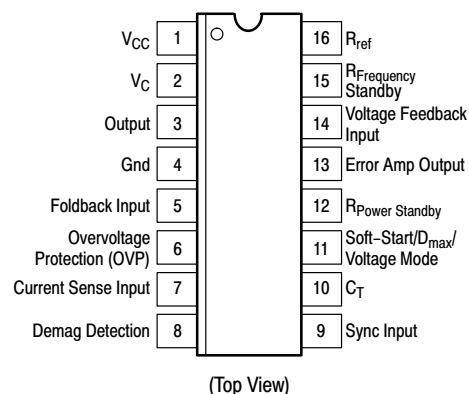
$V_{CC}$ 1
$V_C$ 2
Output 3
Gnd 4
Foldback Input 5
Overvoltage Protection (OVP) 6
Current Sense Input 7
Demag Detection 8

16 $R_{ref}$
15 $R_{Frequency}$ Standby
14 Voltage Feedback Input
13 Error Amp Output
12 $R_{Power\ Standby}$
11 Soft–Start/$D_{max}$/ Voltage Mode
10 $C_T$
9 Sync Input

(Top View)